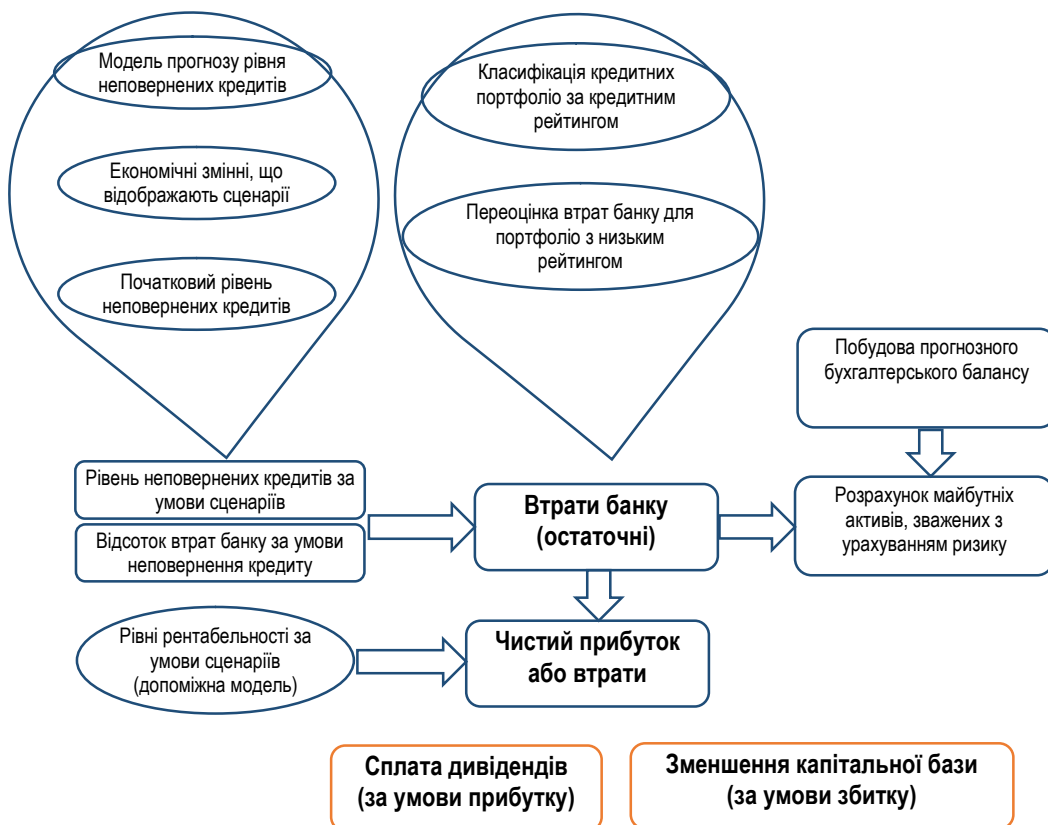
Модель прогнозу рівня неповернених кредитів

Економічні змінні, що відображають сценарії

Початковий рівень неповернених кредитів

Класифікація кредитних портфоліо за кредитним рейтингом

Переоцінка втрат банку для портфоліо з низьким рейтингом

Побудова прогнозного бухгалтерського балансу

Рівень неповернених кредитів за умови сценаріїв

Відсоток втрат банку за умови неповернення кредиту

Втрати банку (остаточні)

Розрахунок майбутніх активів, зважених з урахуванням ризику

Рівні рентабельності за умови сценаріїв (допоміжна модель)

Чистий прибуток або втрати

Сплата дивідендів (за умови прибутку)

Зменшення капітальної бази (за умови збитку)